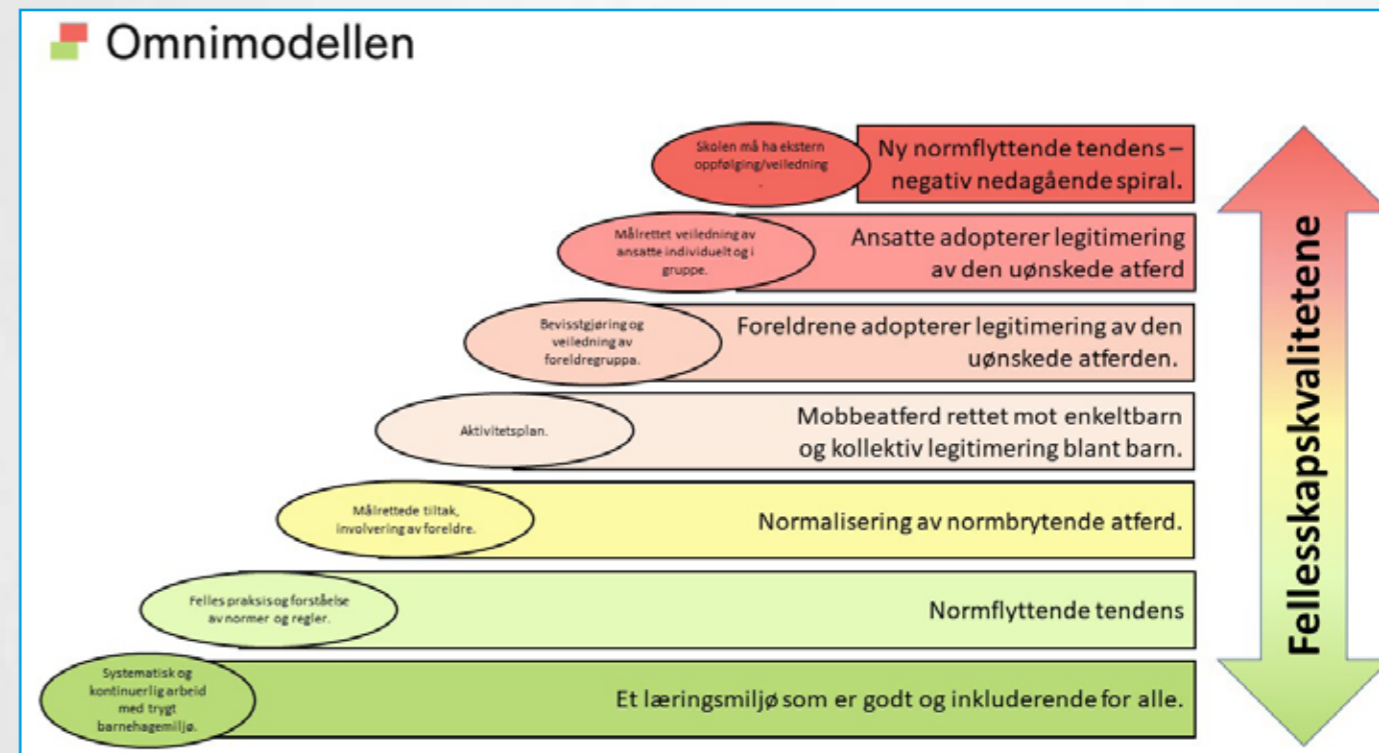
Omnimodellen

Skolen må ha ekstern oppfølging/veiledning .

Ny normflyttende tendens – negativ nedagående spiral.

Målrettet veiledning av ansatte individuelt og i gruppe.

Ansatte adopterer legitimering av den uønskede atferd

Bevisstgjøring og veiledning av foreldregruppa.

Foreldrene adopterer legitimering av den uønskede atferden.

Aktivitetsplan.

Mobbeatferd rettet mot enkeltbarn og kollektiv legitimering blant barn.

Målrettede tiltak, involvering av foreldre.

Normalisering av normbrytende atferd.

Felles praksis og forståelse av normer og regler.

Normflyttende tendens

Systematisk og kontinuerlig arbeid med trygt barnehagemiljø.

Et læringsmiljø som er godt og inkluderende for alle.

Fellesskapskvalitetene